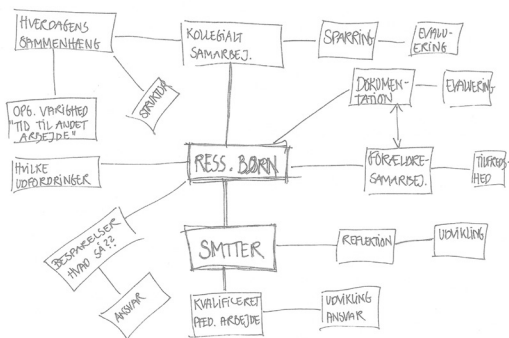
HVERDAGENS SAMMENHÆNG

STRUKTUR

OPG. VARIGHED "TID TIL ANDET ARBEJDE"

KOLLEGIALT SAMARBEJ.

SPARRING

EVALUERING

DOKUMENTATION

EVALUERING

RESS. BØRN

HVILKE UDFORDRINGER

FORÆLDRESAMARBEJ.

TILFREDSHED

SMITTER

REFLEKTION

UDVIKLING

BESPARELSER HVAD SÅ??

ANSVAR

KVALIFICERET PÆD. ARBEJDE

UDVIKLING ANSVAR